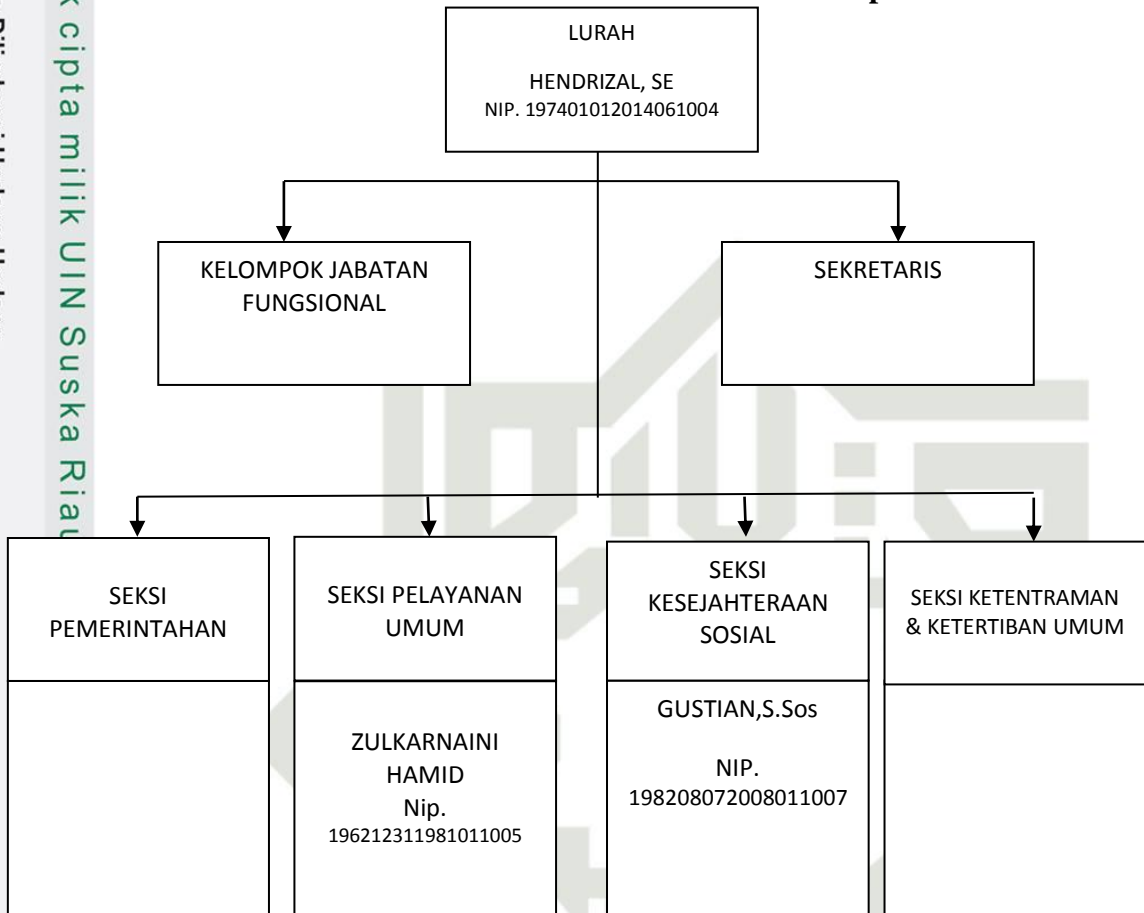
k cipta milik UIN Suska Riau

LURAH

HENDRIZAL, SE
NIP. 197401012014061004

KELOMPOK JABATAN FUNGSIONAL

SEKRETARIS

SEKSI PEMERINTAHAN

SEKSI PELAYANAN UMUM

ZULKARNAINI HAMID
Nip. 196212311981011005

SEKSI KESEJAHTERAAN SOSIAL

GUSTIAN,S.Sos

NIP. 198208072008011007

SEKSI KETENTRAMAN & KETERTIBAN UMUM